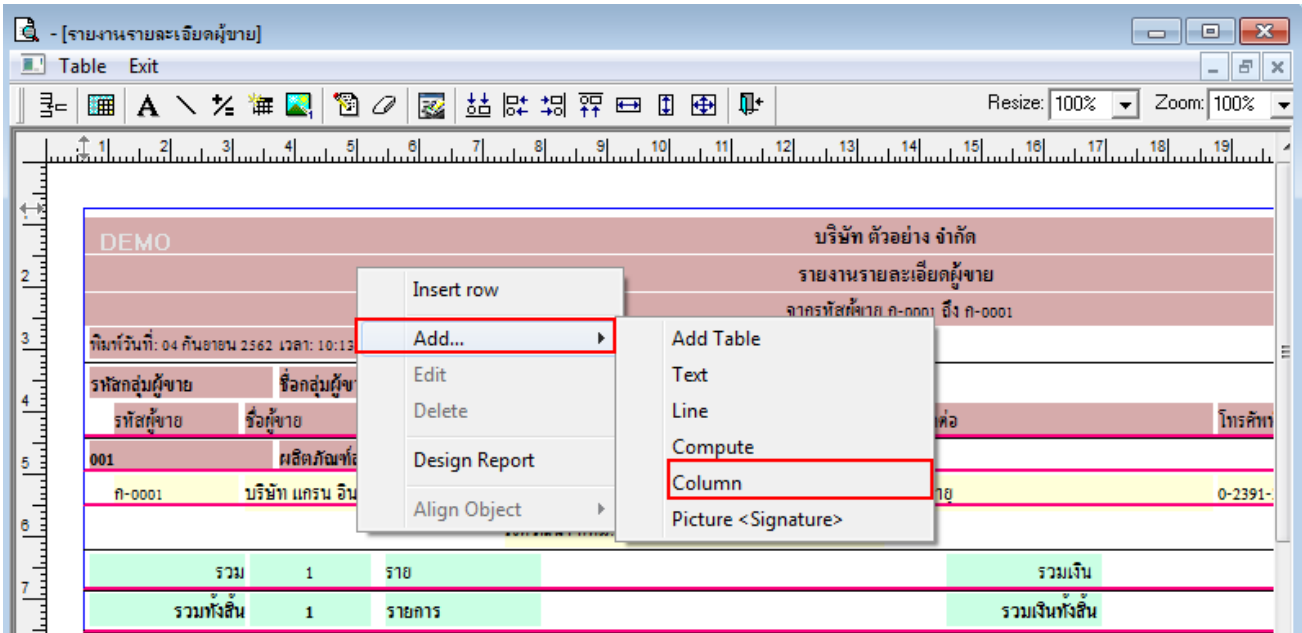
- [รายงานรายละเอียดผู้ขาย]

Table Exit

Resize: 100%
Zoom: 100%

1 2 3 4 5 6 7 8 9 10 11 12 13 14 15 16 17 18 19

2
3
4
5
6
7

DEMO

บริษัท ตัวอย่าง จำกัด

รายงานรายละเอียดผู้ขาย

จากรหัสผู้ขาย ก-0001 ถึง ก-0001

พิมพ์วันที่: 04 กันยายน 2562 เวลา: 10:13

รหัสกลุ่มผู้ขาย
ชื่อกลุ่มผู้ขา

รหัสผู้ขาย
ชื่อผู้ขาย
ต่อ
โทรศัพ

001
ผลิตภัณฑ์ล

ก-0001
บริษัท แกรน อิน
าย
0-2391-

Insert row
Add...
Edit
Delete
Design Report
Align Object

Add Table
Text
Line
Compute
Column
Picture <Signature>

รวม
1
ราย
รวมเงิน

รวมทั้งสิ้น
1
รายการ
รวมเงินทั้งสิ้น